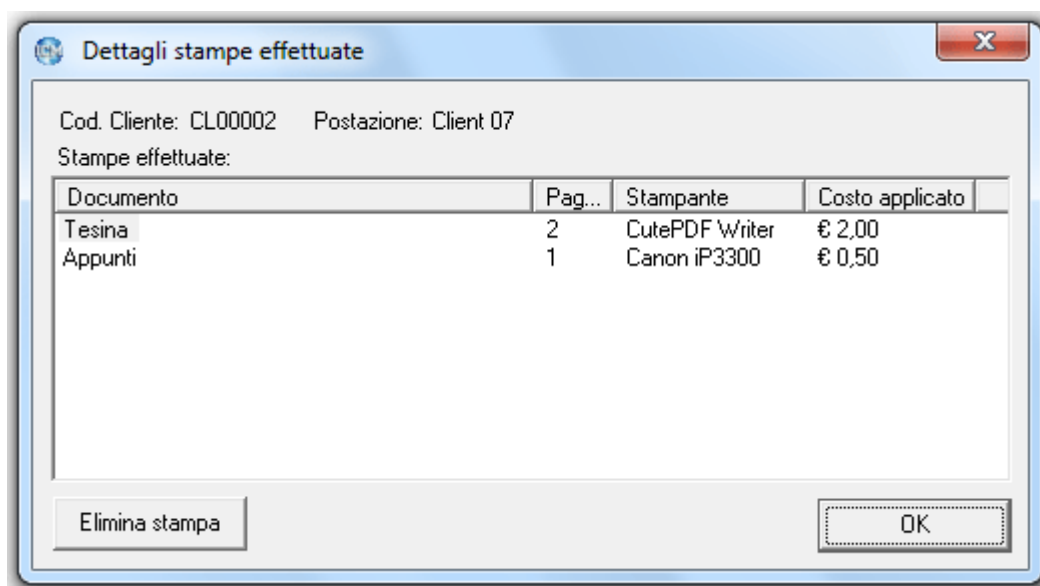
Dettagli stampe effettuate

Cod. Cliente: CL00002    Postazione: Client 07

Stampe effettuate:

| Documento | Pag... | Stampante | Costo applicato |
|---|---|---|---|
| Tesina | 2 | CutePDF Writer | € 2,00 |
| Appunti | 1 | Canon iP3300 | € 0,50 |

Elimina stampa

OK